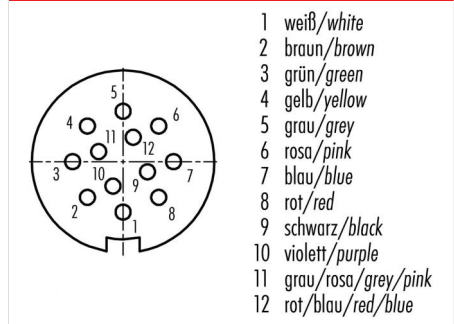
5
4
6
11
12
3
10
9
7
2
8
1

1 weiß/white
2 braun/brown
3 grün/green
4 gelb/yellow
5 grau/grey
6 rosa/pink
7 blau/blue
8 rot/red
9 schwarz/black
10 violett/purple
11 grau/rosa/grey/pink
12 rot/blau/red/blue